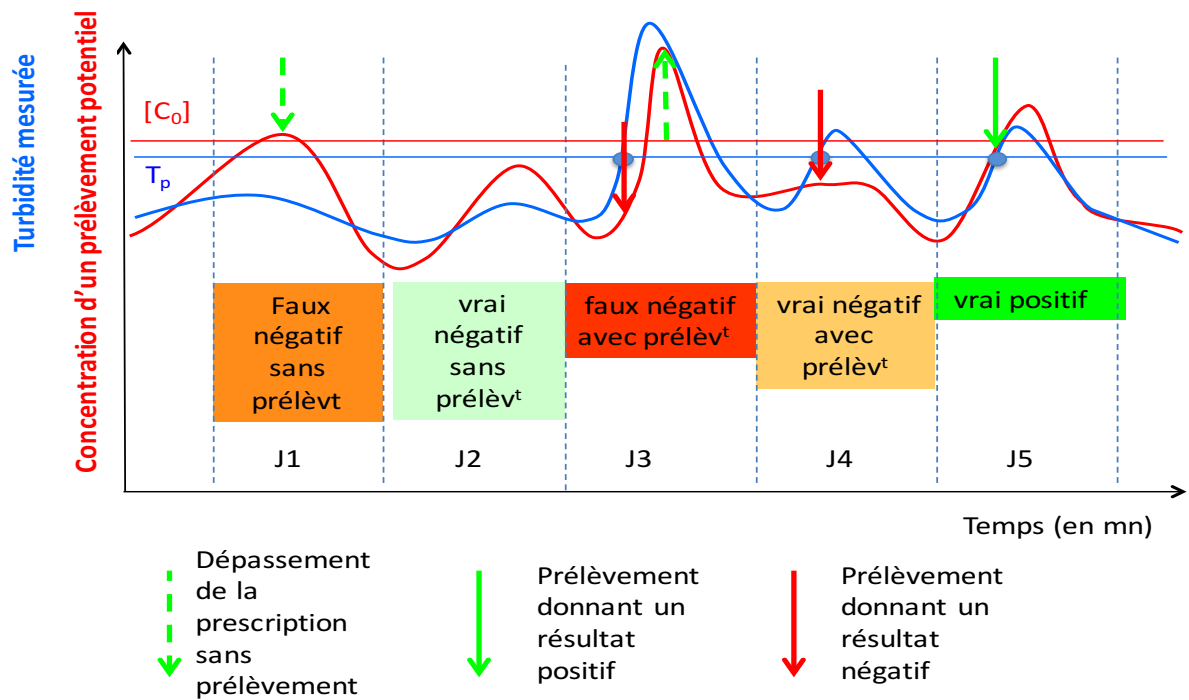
Turbidité mesurée

Concentration d'un prélèvement potentiel

$[C_0]$

$T_p$

Faux négatif sans prélèvt

vrai négatif sans prélèv$^t$

faux négatif avec prélèv$^t$

vrai négatif avec prélèv$^t$

vrai positif

J1

J2

J3

J4

J5

Temps (en mn)

Dépassement de la prescription sans prélèvement

Prélèvement donnant un résultat positif

Prélèvement donnant un résultat négatif